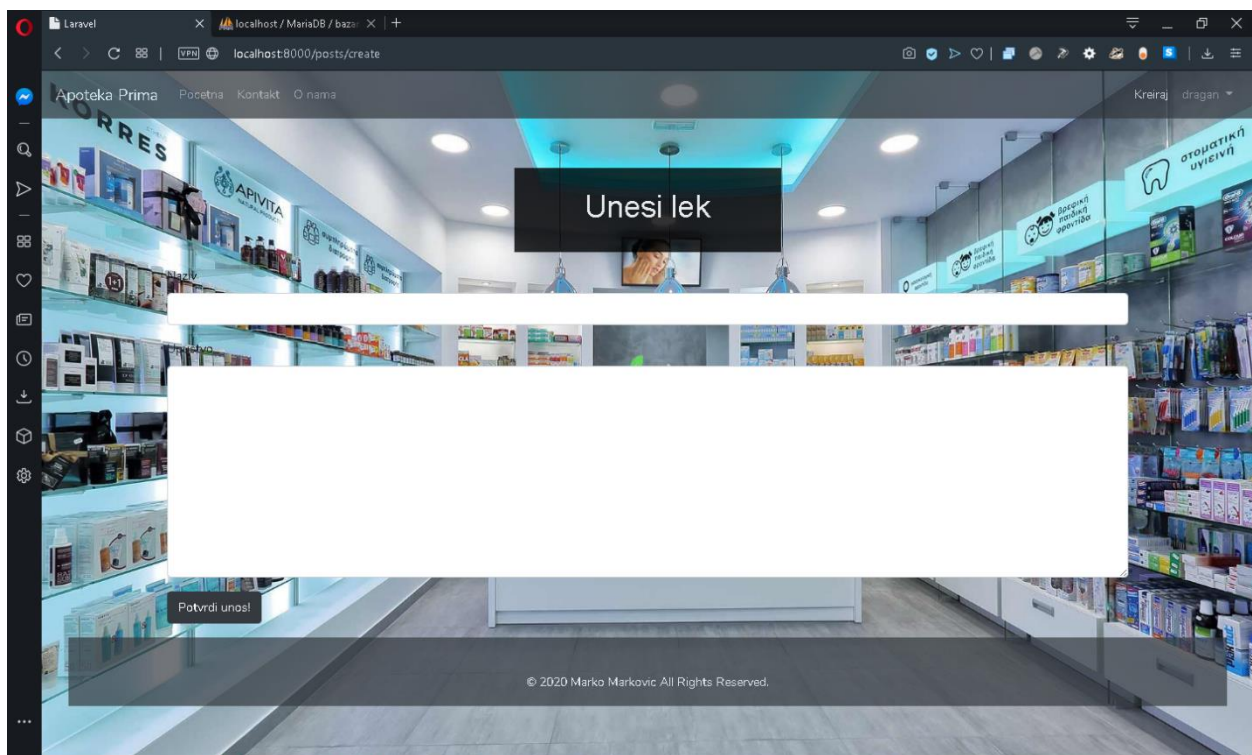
Laravel
localhost / MariaDB / bazar
localhost:8000/posts/create

Apoteka Prima Pocetna Kontakt O nama
Kreiraj dragan

KORRES
APIVITA
στοματική υγιεινή
Βρεφική παιδική φροντίδα

Unesi lek

Naziv

Opis

Potvrdi unos!

© 2020 Marko Markovic All Rights Reserved.